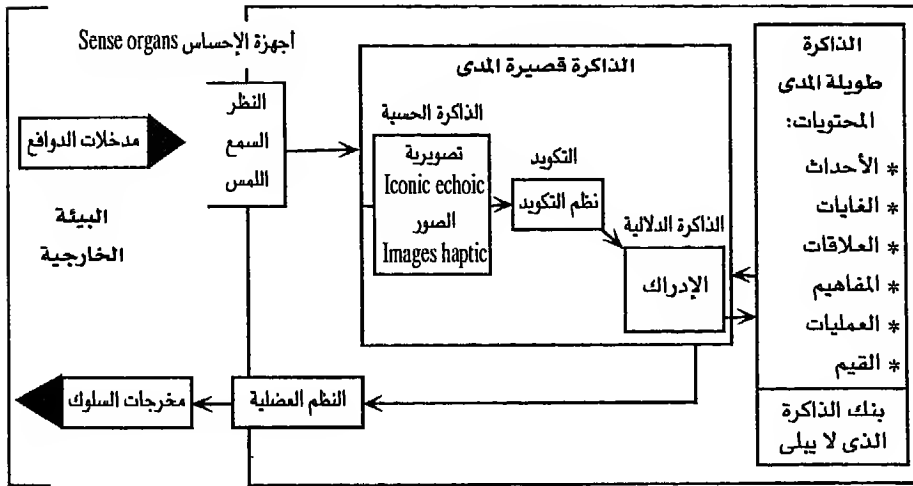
أجهزة الإحساس Sense organs

مدخلات الدوافع

البيئة الخارجية

النظر
السمع
اللمس

الذاكرة قصيرة المدى

الذاكرة الحسية

تصويرية
Iconic echoic
الصور
Images haptic

التكويد

نظم التكويد

الذاكرة الدلالية

الإدراك

الذاكرة طويلة المدى
المحتويات:
* الأحداث
* الغايات
* العلاقات
* المفاهيم
* العمليات
* القيم

بنك الذاكرة الذى لا يبلى

النظم العضلية

مخرجات السلوك